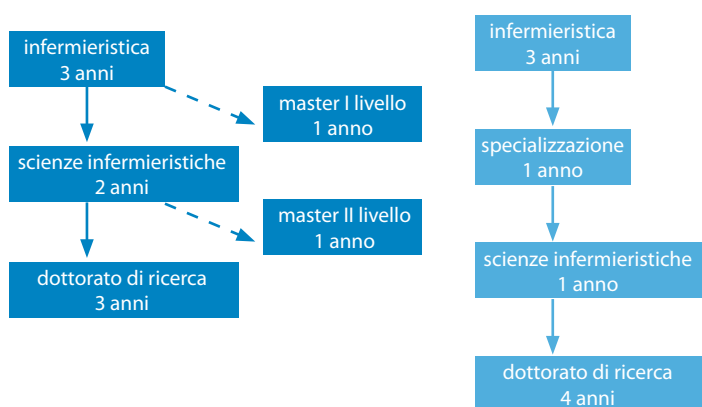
infermieristica
3 anni

master I livello
1 anno

scienze infermieristiche
2 anni

master II livello
1 anno

dottorato di ricerca
3 anni

infermieristica
3 anni

specializzazione
1 anno

scienze infermieristiche
1 anno

dottorato di ricerca
4 anni